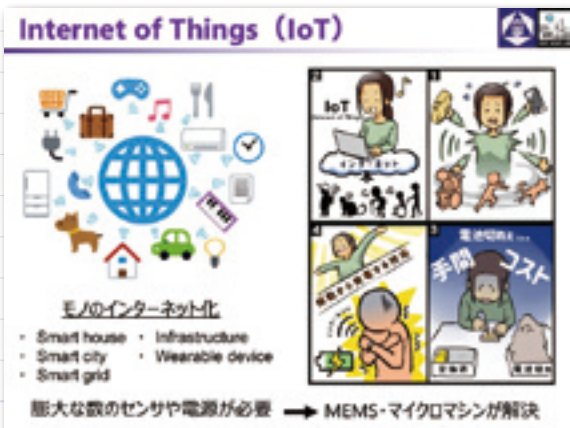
Internet of Things（IoT）

モノのインターネット化

- Smart house
- Smart city
- Smart grid
- Infrastructure
- Wearable device

IoT

インターネット

電池切れ…

手間 コスト

膨大な数のセンサや電源が必要 → MEMS・マイクロマシンが解決